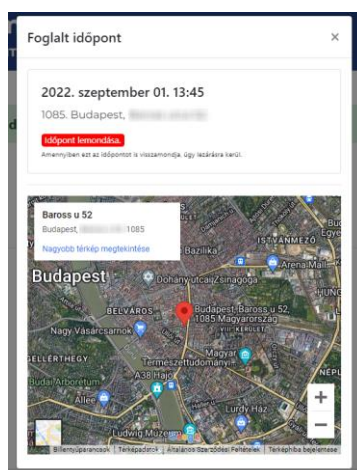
Foglalt időpont

×

2022. szeptember 01. 13:45

1085. Budapest, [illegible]

Időpont lemondása.

Amennyiben ezt az időpontot is visszamondja, úgy lezárásra kerül.

Baross u 52

Budapest, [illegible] 1085

Nagyobb térkép megtekintése

Bazilika

ISTVÁNMEZŐ

Aréna Mall

Budapest

Dohány utcai Zsinagóga

BELVÁROS

Budapest, Baross u 52, 1085 Magyarország

Nagy Vásárcsarnok

GELLÉRTHEGY

Természettudományi

Magyar

Bud Arborétum

A38 Hajó

Allee

Lurdy Ház

Ludwig Múzeum

+

−

Billentyűparancsok | Térképadatok | Általános Szerződési Feltételek | Térképhiba bejelentése